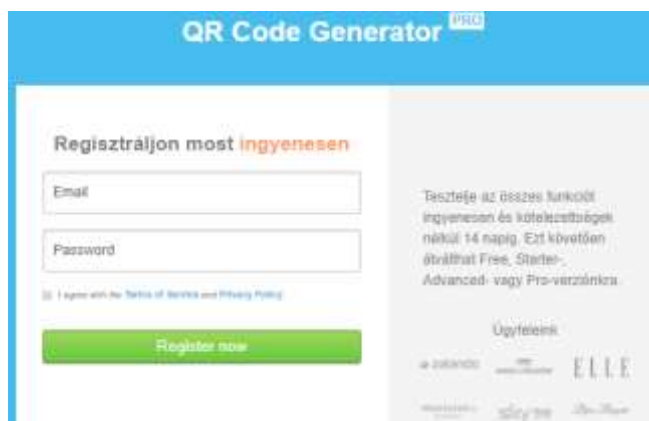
QR Code Generator PRO

Regisztráljon most ingyenesen

Email

Password

I agree with the Terms of Service and Privacy Policy

Register now

Tesztelje az összes funkciót ingyenesen és kötelezettségek nélkül 14 napig. Ezt követően átválthat Free, Starter-, Advanced- vagy Pro-verziónkra.

Ügyfeleink

ELLE

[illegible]